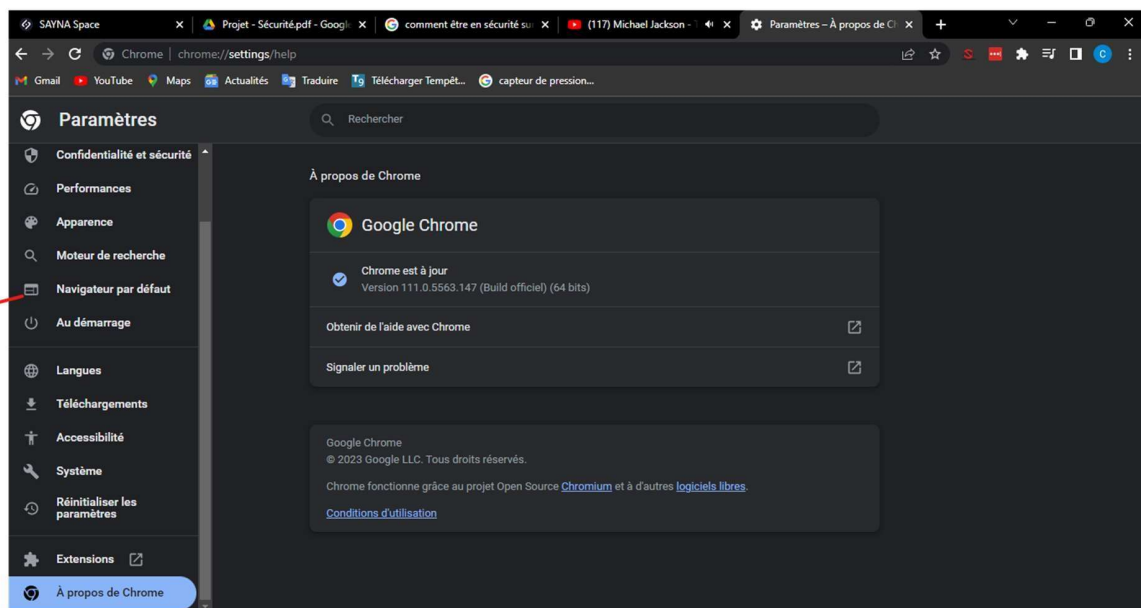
SAYNA Space | Projet - Sécurité.pdf - Googl | comment être en sécurité su | (117) Michael Jackson - | Paramètres – À propos de C

Chrome | chrome://settings/help

Gmail | YouTube | Maps | Actualités | Traduire | Télécharger Tempêt... | capteur de pression...

Paramètres

Rechercher

Confidentialité et sécurité
Performances
Apparence
Moteur de recherche
Navigateur par défaut
Au démarrage
Langues
Téléchargements
Accessibilité
Système
Réinitialiser les paramètres
Extensions
À propos de Chrome

À propos de Chrome

Google Chrome

Chrome est à jour
Version 111.0.5563.147 (Build officiel) (64 bits)

Obtenir de l'aide avec Chrome

Signaler un problème

Google Chrome
© 2023 Google LLC. Tous droits réservés.

Chrome fonctionne grâce au projet Open Source Chromium et à d'autres logiciels libres.

Conditions d'utilisation